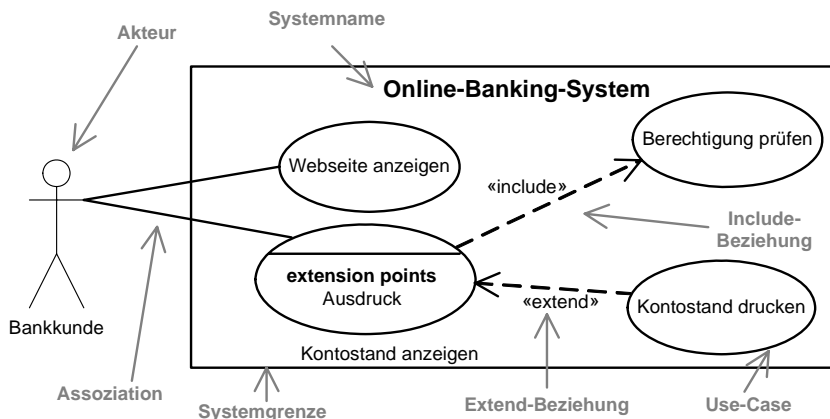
Akteur

Systemname

Online-Banking-System

Berechtigung prüfen

Webseite anzeigen

«include»

Include-Beziehung

extension points
Ausdruck

«extend»

Kontostand drucken

Bankkunde

Kontostand anzeigen

Assoziation

Systemgrenze

Extend-Beziehung

Use-Case